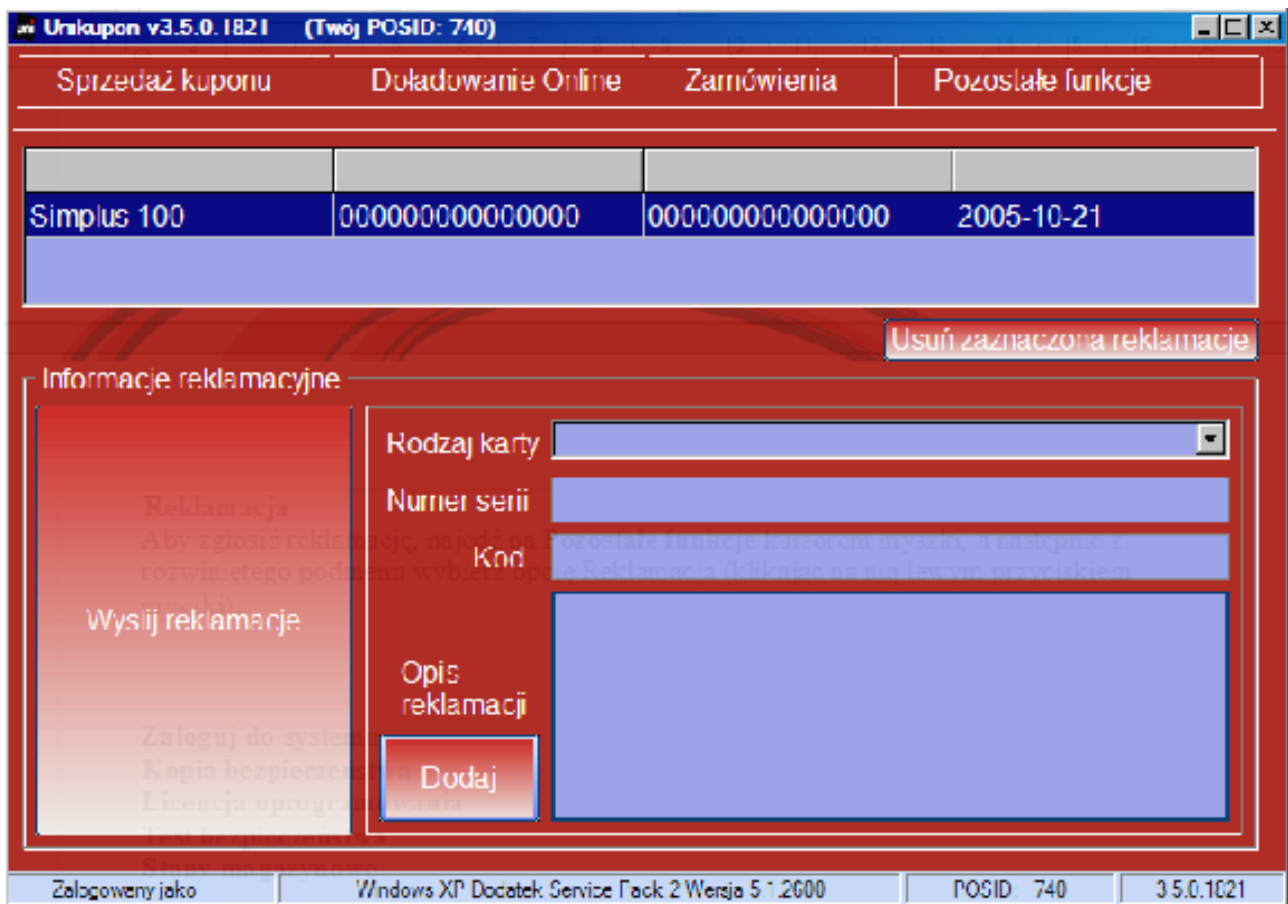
Unikupon v3.5.0.1821 (Twój POSID: 740)

Sprzedaż kuponu | Doładowanie Online | Zamówienia | Pozostałe funkcje

| | | | |
|---|---|---|---|
| Simplus 100 | 000000000000000 | 000000000000000 | 2005-10-21 |

Usuń zaznaczoną reklamację

Informacje reklamacyjne

Wyślij reklamację

Rodzaj karty

Numer serii

Kod

Opis reklamacji

Dodaj

Reklamacja
Aby zgłosić reklamację, najedź na Pozostałe funkcje kursorem myszki, a następnie z rozwiniętego podmenu wybierz opcję Reklamacja (klikając na nią lewym przyciskiem myszki).

Zaloguj do systemu
Kopia bezpieczeństwa
Licencja oprogramowania
Test bezpieczeństwa
Stany magazynowe

Zalogowany jako | Windows XP Dodatek Service Pack 2 Wersja 5.1.2600 | POSID 740 | 3.5.0.1821